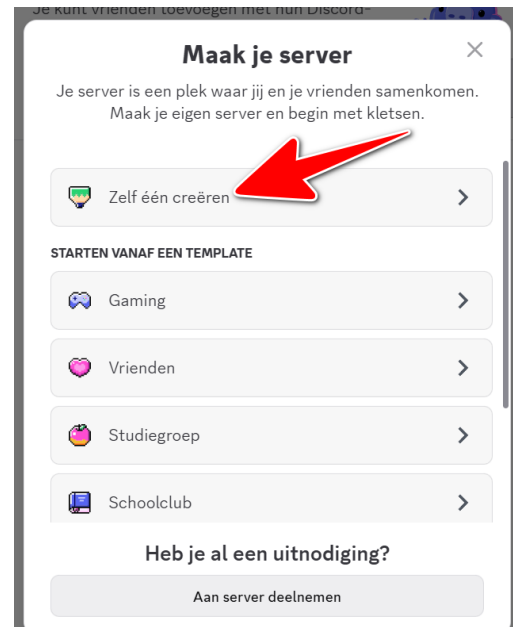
Je kunt vrienden toevoegen met hun Discord-

Maak je server

×

Je server is een plek waar jij en je vrienden samenkomen. Maak je eigen server en begin met kletsen.

Zelf één creëren >

STARTEN VANAF EEN TEMPLATE

Gaming >

Vrienden >

Studiegroep >

Schoolclub >

Heb je al een uitnodiging?

Aan server deelnemen